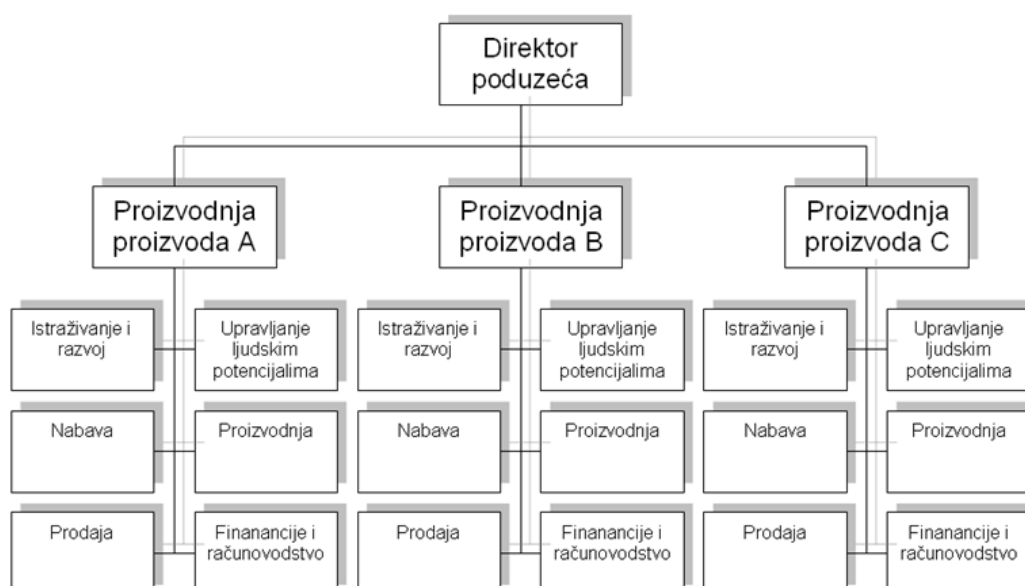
Direktor poduzeća

Proizvodnja proizvoda A

Istraživanje i razvoj

Upravljanje ljudskim potencijalima

Nabava

Proizvodnja

Prodaja

Finanancije i računovodstvo

Proizvodnja proizvoda B

Istraživanje i razvoj

Upravljanje ljudskim potencijalima

Nabava

Proizvodnja

Prodaja

Finanancije i računovodstvo

Proizvodnja proizvoda C

Istraživanje i razvoj

Upravljanje ljudskim potencijalima

Nabava

Proizvodnja

Prodaja

Finanancije i računovodstvo